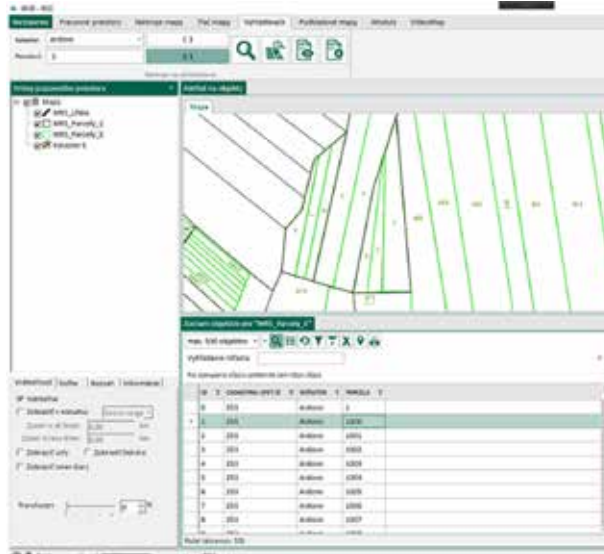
Rozlarenie | Pracovní prostory | Nástroje mapy | Tisk mapy | Vyhledávání | Podkladové mapy | Moduly | Videotéky

Katastr: Arátovo
Parcela: 1

Strom pracovního prostoru

Mapa
KMS_Linie
KMS_Parcely_1
KMS_Parcely_2
Katastr

Vlastnosti | Styl | Popisky | Informace

Viditelnost
Zobrazit v měřítku
Zobrazit uzly
Zobrazit šrafy
Zobrazit směr linie

Transparence

Náhled na objekty

Mapa

Seznam objektů pro "KMS_Parcely_2"

Vyhledávaný řetězec

| ID | CISLO | KATASTR | PARCELA |
|---|---|---|---|
| 0 | 203 | Arátovo | 1 |
| 1 | 203 | Arátovo | 1000 |
| 2 | 203 | Arátovo | 1001 |
| 3 | 203 | Arátovo | 1002 |
| 4 | 203 | Arátovo | 1003 |
| 5 | 203 | Arátovo | 1004 |
| 6 | 203 | Arátovo | 1005 |
| 7 | 203 | Arátovo | 1006 |
| 8 | 203 | Arátovo | 1007 |

Počet záznamů: 500